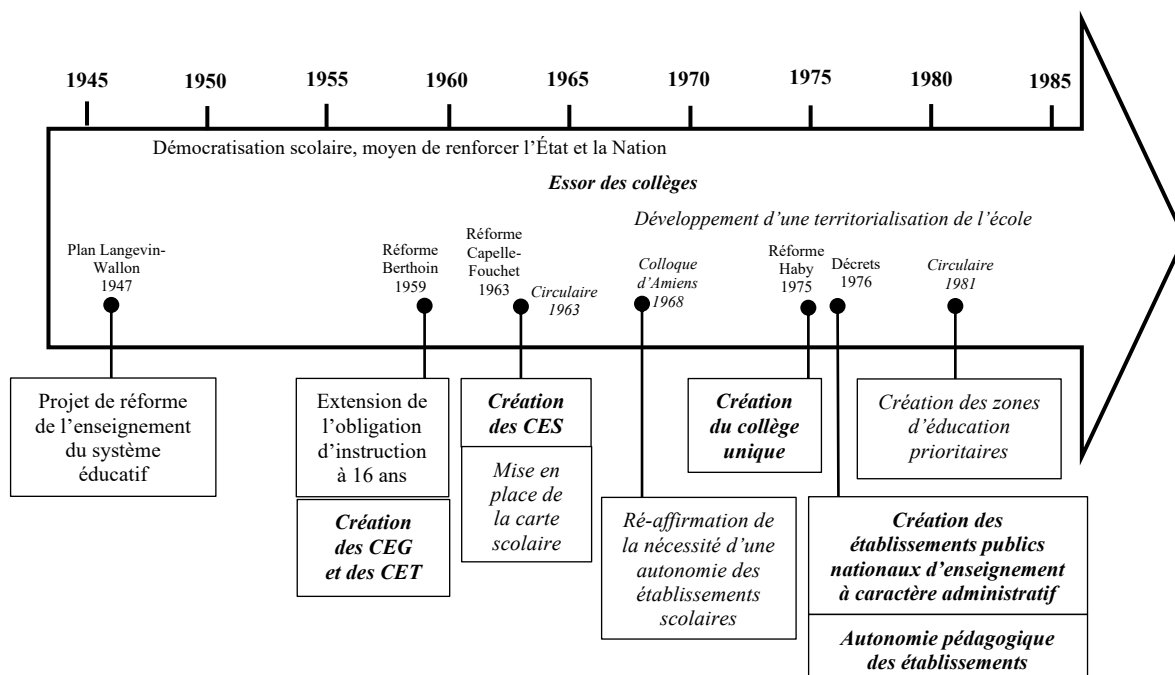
1945 1950 1955 1960 1965 1970 1975 1980 1985

Démocratisation scolaire, moyen de renforcer l'État et la Nation

***Essor des collèges***

*Développement d'une territorialisation de l'école*

Plan Langevin-Wallon 1947

Réforme Berthoin 1959

Réforme Capelle-Fouchet 1963

*Circulaire 1963*

*Colloque d'Amiens 1968*

Réforme Haby 1975

Décrets 1976

*Circulaire 1981*

Projet de réforme de l'enseignement du système éducatif

Extension de l'obligation d'instruction à 16 ans

***Création des CEG et des CET***

***Création des CES***

*Mise en place de la carte scolaire*

*Ré-affirmation de la nécessité d'une autonomie des établissements scolaires*

***Création du collège unique***

*Création des zones d'éducation prioritaires*

***Création des établissements publics nationaux d'enseignement à caractère administratif***

***Autonomie pédagogique des établissements***